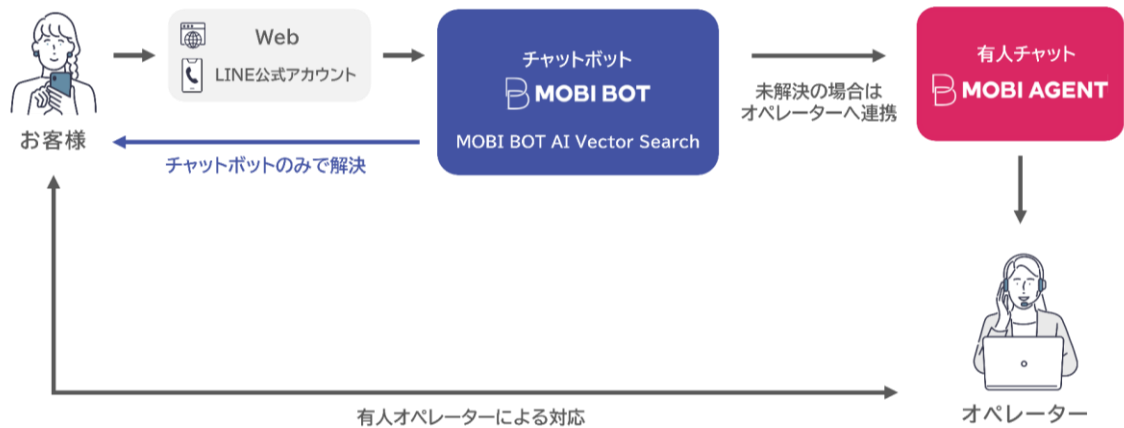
Web

LINE公式アカウント

チャットボット

MOBI BOT

MOBI BOT AI Vector Search

未解決の場合は
オペレーターへ連携

有人チャット

MOBI AGENT

お客様

チャットボットのみで解決

有人オペレーターによる対応

オペレーター